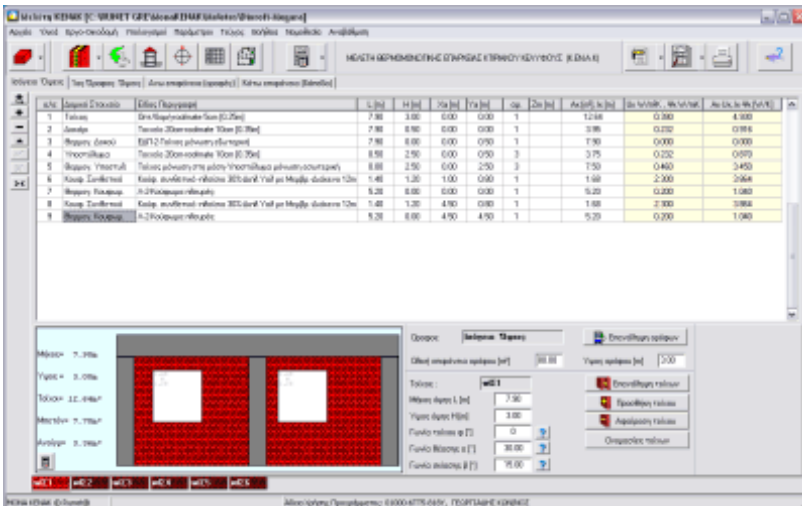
Μελέτη ΚΕΝΑΚ [C:\RUNET GR\KenakEnak\Meletes\Demo\-Aegean]

Αρχείο Υλικά Εργο-Οικοδομή Υπολογισμοί Παράμετροι Τεύχος Βοήθεια Νομοθεσία Αναβάθμιση

ΜΕΛΕΤΗ ΘΕΡΜΟΜΟΝΩΤΙΚΗΣ ΕΠΑΡΚΕΙΑΣ ΚΤΙΡΙΟΥ ΚΕΛΥΦΟΥΣ (ΚΕΝΑΚ)

Ανόψεις Όψεις | Τοιχ.Πρισμάτων Όψεις | Άνω επιφάνεια (οροφή) | Κάτω επιφάνεια (δάπεδο)

| α/α | Δομικό Στοιχείο | Είδος Περιγραφή | L [m] | H [m] | Xa [m] | Ya [m] | αρ. | Zn [m] | Ax [m²] | Ux W/m²K | Ax Ux W/K |
|---|---|---|---|---|---|---|---|---|---|---|---|
| 1 | Τοίχος | Επιχ.Φορέας τοιχοποιία 5cm [0.25m] | 7.90 | 3.00 | 0.00 | 0.00 | 1 | | 12.66 | 0.380 | 4.800 |
| 2 | Δοκάρι | Τοιχείο 20cm τοιχοποιία 10cm [0.35m] | 7.90 | 0.50 | 0.00 | 0.00 | 1 | | 3.95 | 0.232 | 0.916 |
| 3 | Θερμογ. (Δοκού) | ΕΔΠ 2-Τοίχος μόνωσης εξωτερικά | 7.90 | 0.00 | 0.00 | 0.50 | 1 | | 7.90 | 0.000 | 0.000 |
| 4 | Υποστύλωμα | Τοιχείο 20cm τοιχοποιία 10cm [0.35m] | 0.50 | 2.50 | 0.00 | 0.50 | 3 | | 3.75 | 0.232 | 0.870 |
| 5 | Θερμογ. Υποστυλ. | Τοίχος μόνωσης στη μέση Υποστυλώματα μόνωσης εσωτερικά | 0.00 | 2.50 | 0.00 | 2.50 | 3 | | 7.50 | 0.460 | 3.450 |
| 6 | Κουφ. Συνθετικό | Κουφ. συνθετικό-πάνελ 30% διπλ. Υαλ με Μεμβρ. ψυχρού 12m | 1.40 | 1.20 | 1.00 | 0.80 | 1 | | 1.68 | 2.300 | 3.864 |
| 7 | Θερμογ. Κουφωμ. | Λ-2 Κούφωμα-πλαίσιο | 5.20 | 0.00 | 0.00 | 0.00 | 1 | | 5.20 | 0.200 | 1.040 |
| 8 | Κουφ. Συνθετικό | Κουφ. συνθετικό-πάνελ 30% διπλ. Υαλ με Μεμβρ. ψυχρού 12m | 1.40 | 1.20 | 4.50 | 0.80 | 1 | | 1.68 | 2.300 | 3.864 |
| 9 | Θερμογ. Κουφωμ. | Λ-2 Κούφωμα-πλαίσιο | 5.20 | 0.00 | 4.50 | 4.50 | 1 | | 5.20 | 0.200 | 1.040 |

Μήκος= 7.90m
Ύψος= 3.00m
Τοίχος= 12.84m²
Μικτόν= 7.78m²
Ανοίγμ= 3.36m²

w01 w02 w03 w04 w05 w06

Όροφος: Ισόγειος Όροφος
Επανάληψη ορόφων
Οδική επιφάνεια ορόφου [m²] 80.00
Ύψος ορόφου [m] 3.00
Τοίχος: w01
Μήκος όψης L [m] 7.90
Ύψος όψης H[m] 3.00
Γωνία τοίχου φ [°] 0
Γωνία θέασης α [°] 30.00
Γωνία πλευράς β [°] 15.00
Επανάληψη τοίχων
Προσθήκη τοίχου
Αφαίρεση τοίχου
Οπτικοποίηση τοίχων

ΜΕΛΕΤΗ ΚΕΝΑΚ 4η Έκδοση
Αδειούχος Προγράμματος: 0000-0775-0406, ΓΕΩΡΓΙΑΔΗΣ ΚΩΝ/ΝΟΣ